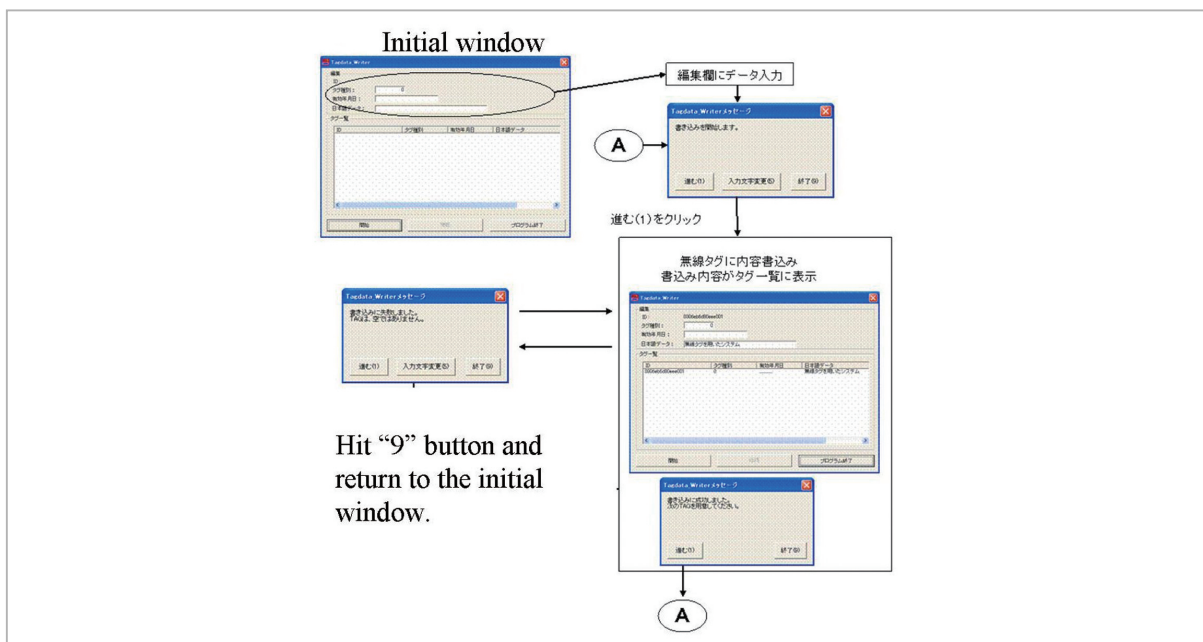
Initial window

Tagdata Writer

編集
ID:
タグ種別: 0
有効年月日:
日本語データ:
タグ一覧

| ID | タグ種別 | 有効年月日 | 日本語データ |
|---|---|---|---|

開始 | 中断 | プログラム終了

編集欄にデータ入力

A

Tagdata Writerメッセージ

書き込みを開始します。

進む(1) | 入力文字変更(5) | 終了(9)

進む(1)をクリック

無線タグに内容書込み
書込み内容がタグ一覧に表示

Tagdata Writer

編集
ID: 0000eb6d0ee001
タグ種別: 0
有効年月日:
日本語データ: 無線タグを用いたシステム
タグ一覧

| ID | タグ種別 | 有効年月日 | 日本語データ |
|---|---|---|---|
| 0000eb6d0ee001 | 0 | | 無線タグを用いたシステム |

開始 | 中断 | プログラム終了

Tagdata Writerメッセージ

書き込みに失敗しました。
TAGは、空ではありません。

進む(1) | 入力文字変更(5) | 終了(9)

Hit “9” button and return to the initial window.

Tagdata Writerメッセージ

書き込みに成功しました。
次のTAGを用意してください。

進む(1) | 終了(9)

A